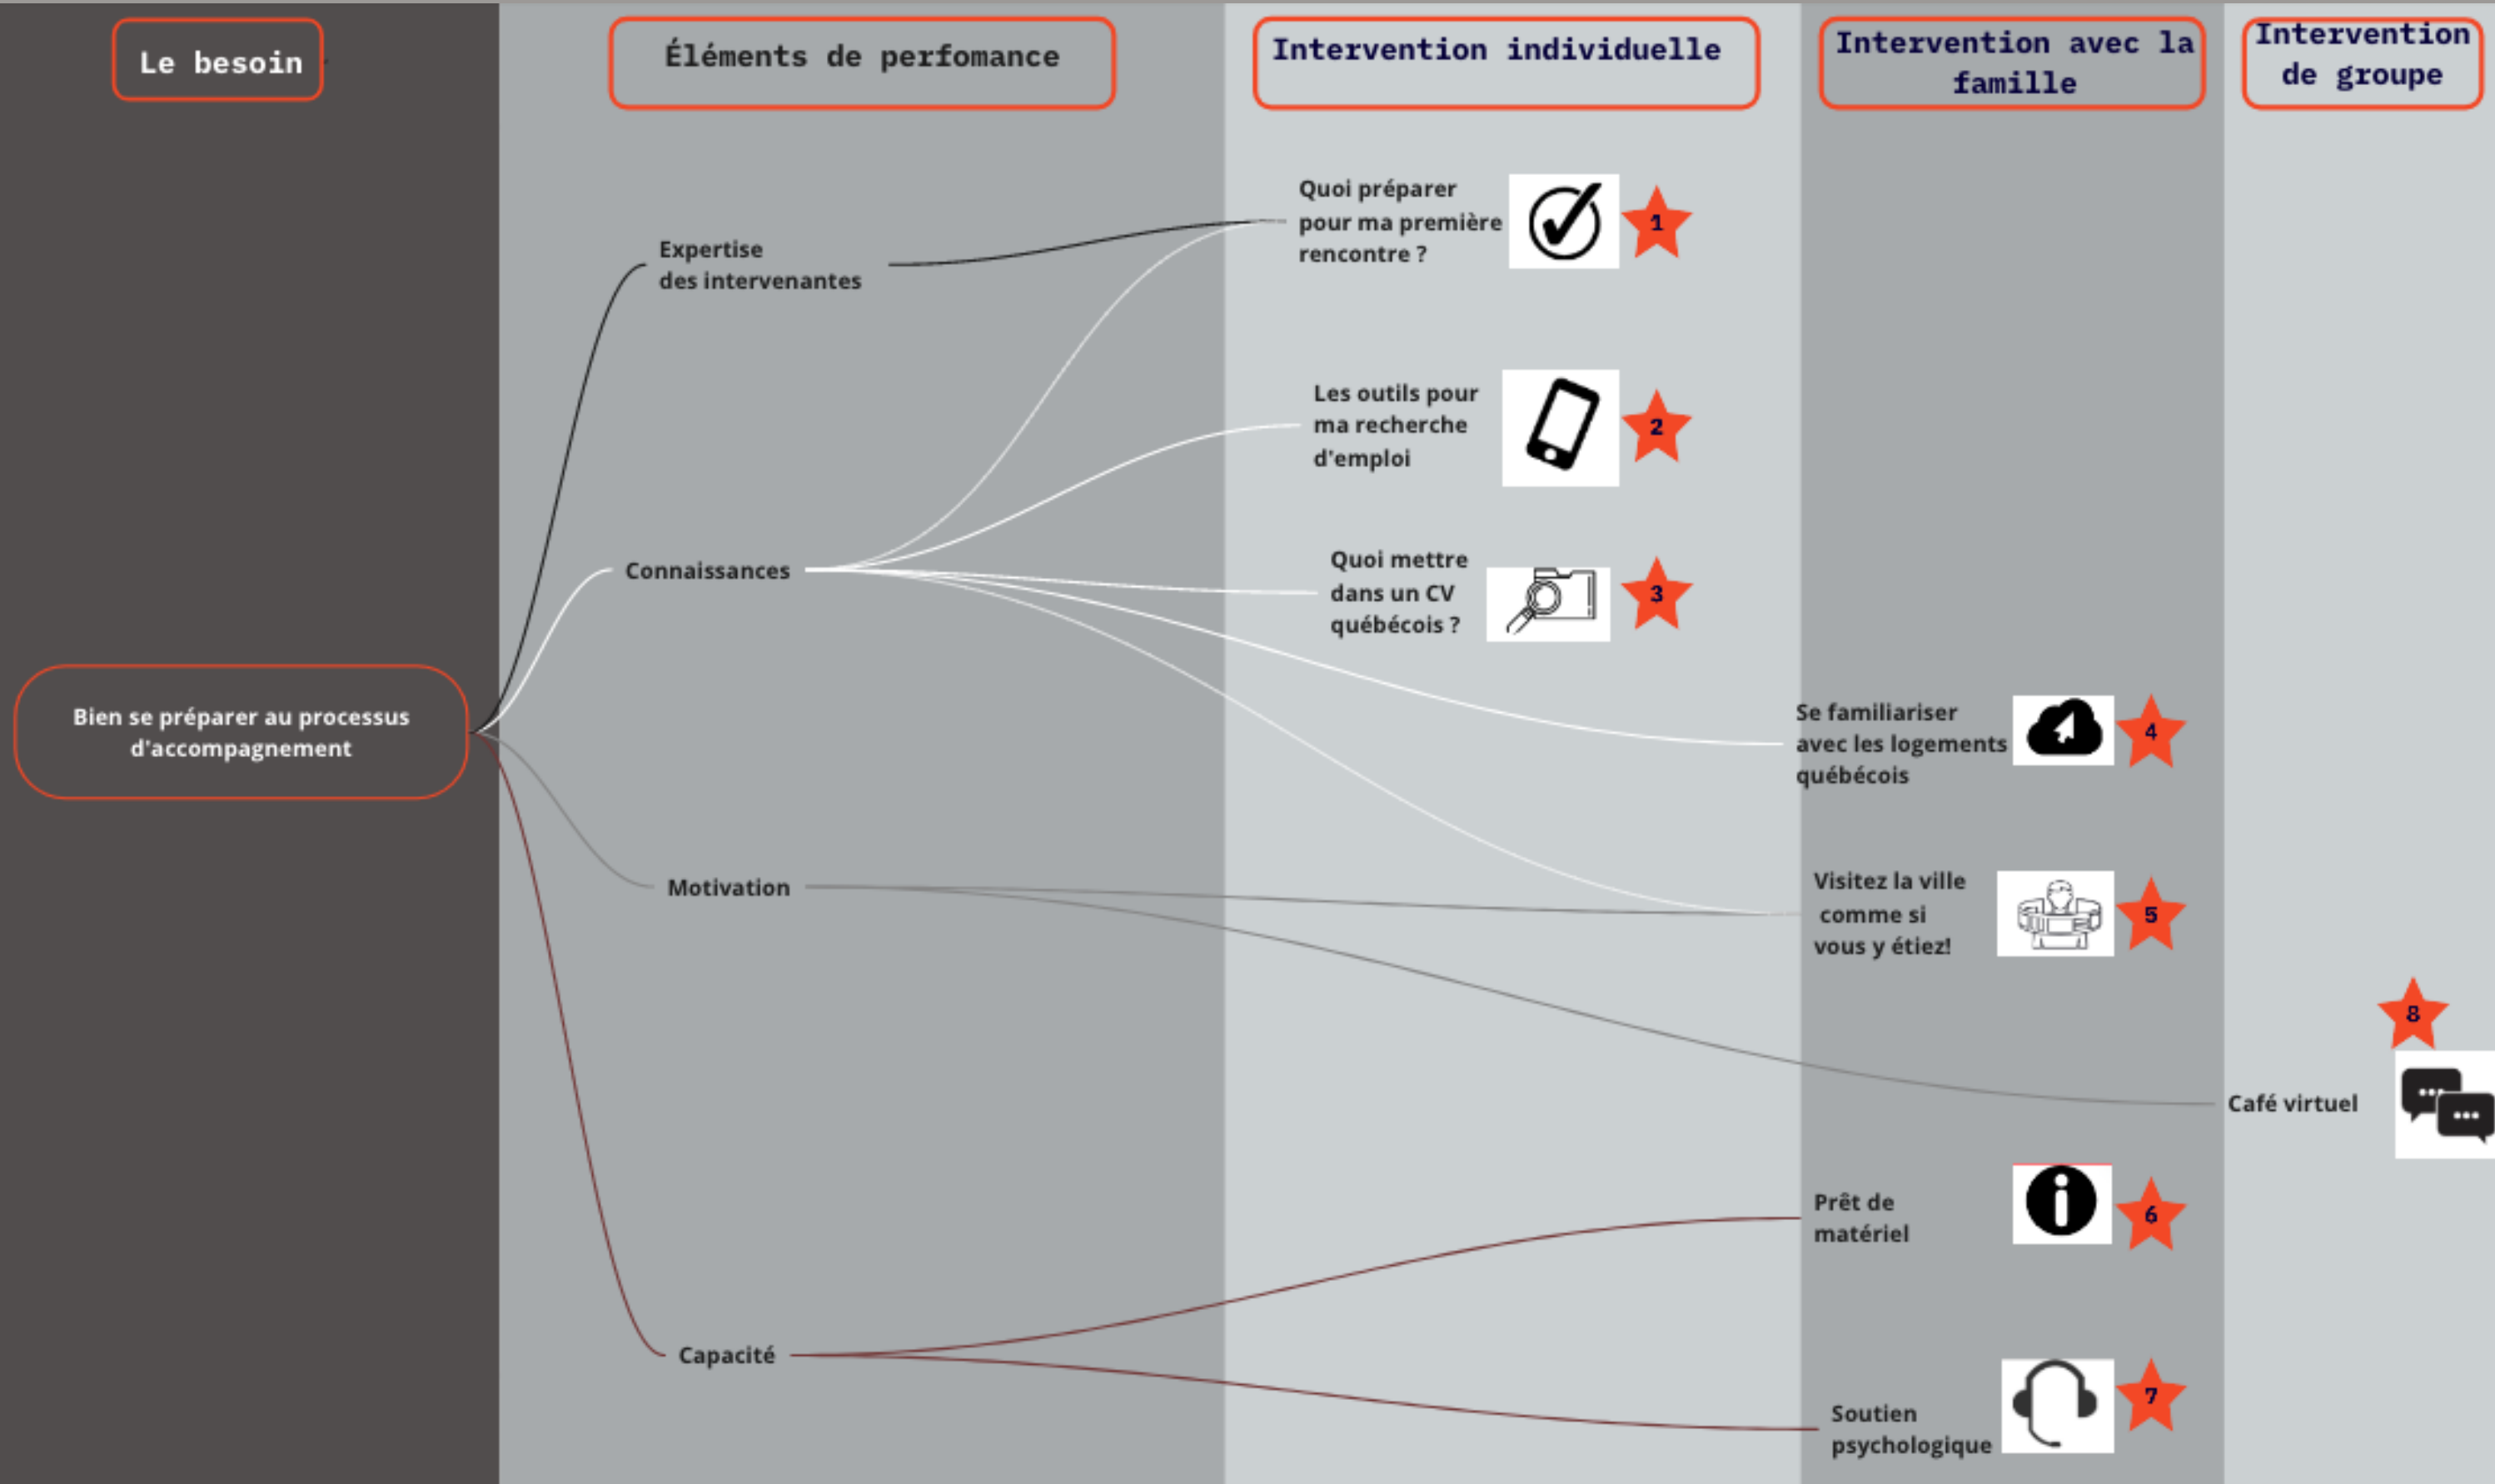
Le besoin

Éléments de perfomance

Intervention individuelle

Intervention avec la famille

Intervention de groupe

Bien se préparer au processus d'accompagnement

Expertise des intervenantes

Connaissances

Motivation

Capacité

Quoi préparer pour ma première rencontre ?

1

Les outils pour ma recherche d'emploi

2

Quoi mettre dans un CV québécois ?

3

Se familiariser avec les logements québécois

4

Visitez la ville comme si vous y étiez!

5

8

Café virtuel

Prêt de matériel

6

Soutien psychologique

7